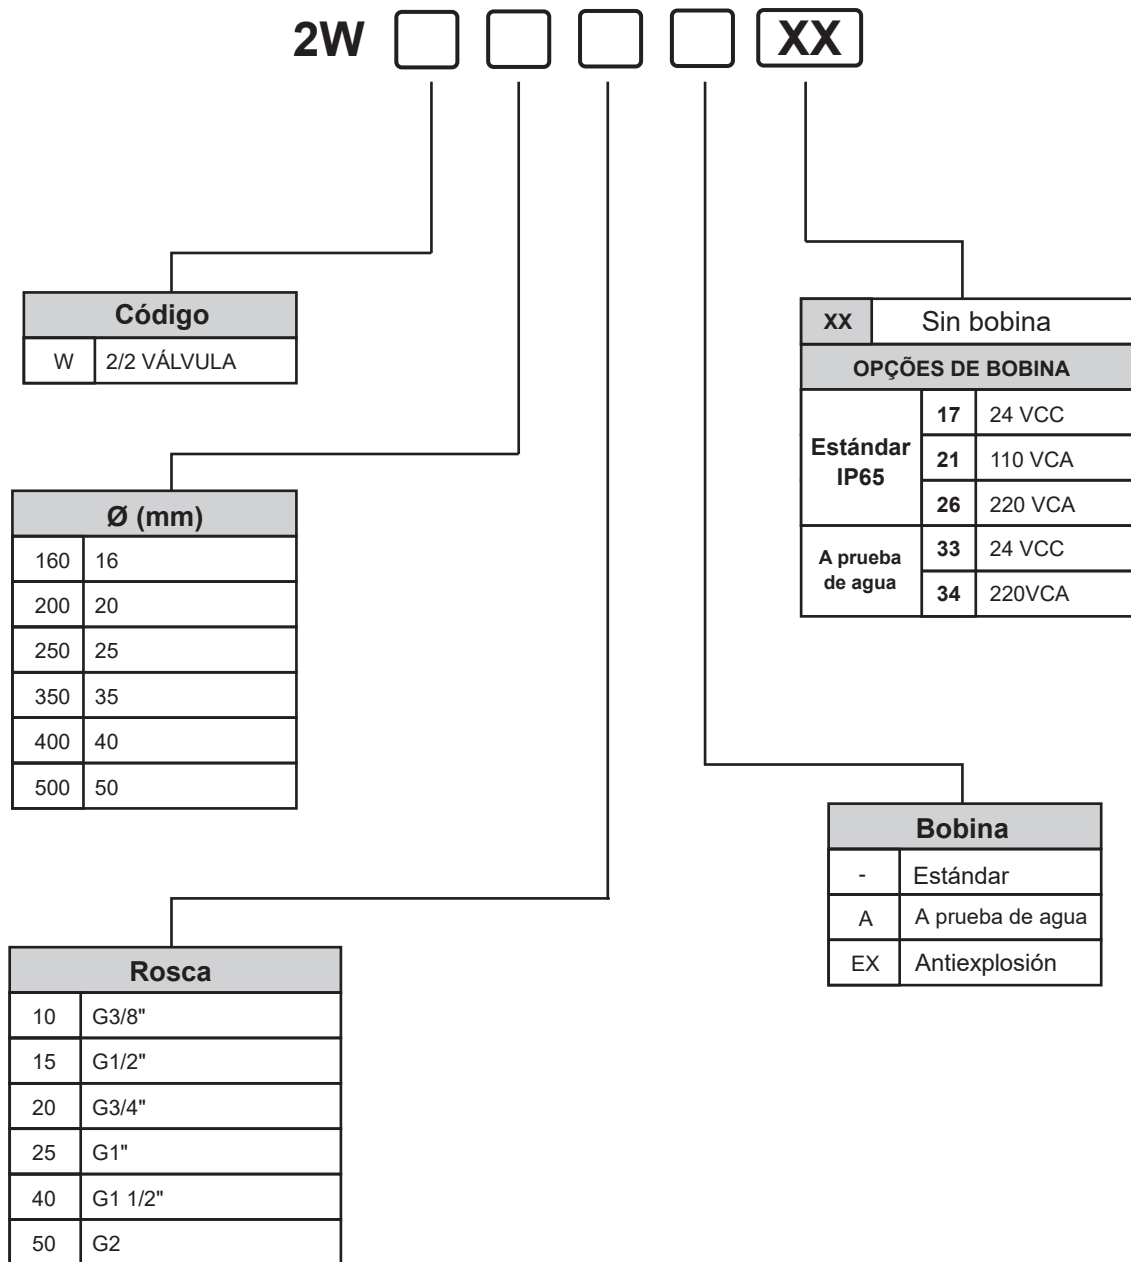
2W XX

| Código | |
|---|---|
| W | 2/2 VÁLVULA |

| Ø (mm) | |
|---|---|
| 160 | 16 |
| 200 | 20 |
| 250 | 25 |
| 350 | 35 |
| 400 | 40 |
| 500 | 50 |

| Rosca | |
|---|---|
| 10 | G3/8" |
| 15 | G1/2" |
| 20 | G3/4" |
| 25 | G1" |
| 40 | G1 1/2" |
| 50 | G2 |

| XX | Sin bobina | |
|---|---|---|
| OPÇÕES DE BOBINA | | |
| Estándar IP65 | 17 | 24 VCC |
| | 21 | 110 VCA |
| | 26 | 220 VCA |
| A prueba de agua | 33 | 24 VCC |
| | 34 | 220VCA |

| Bobina | |
|---|---|
| - | Estándar |
| A | A prueba de agua |
| EX | Antiexplosión |